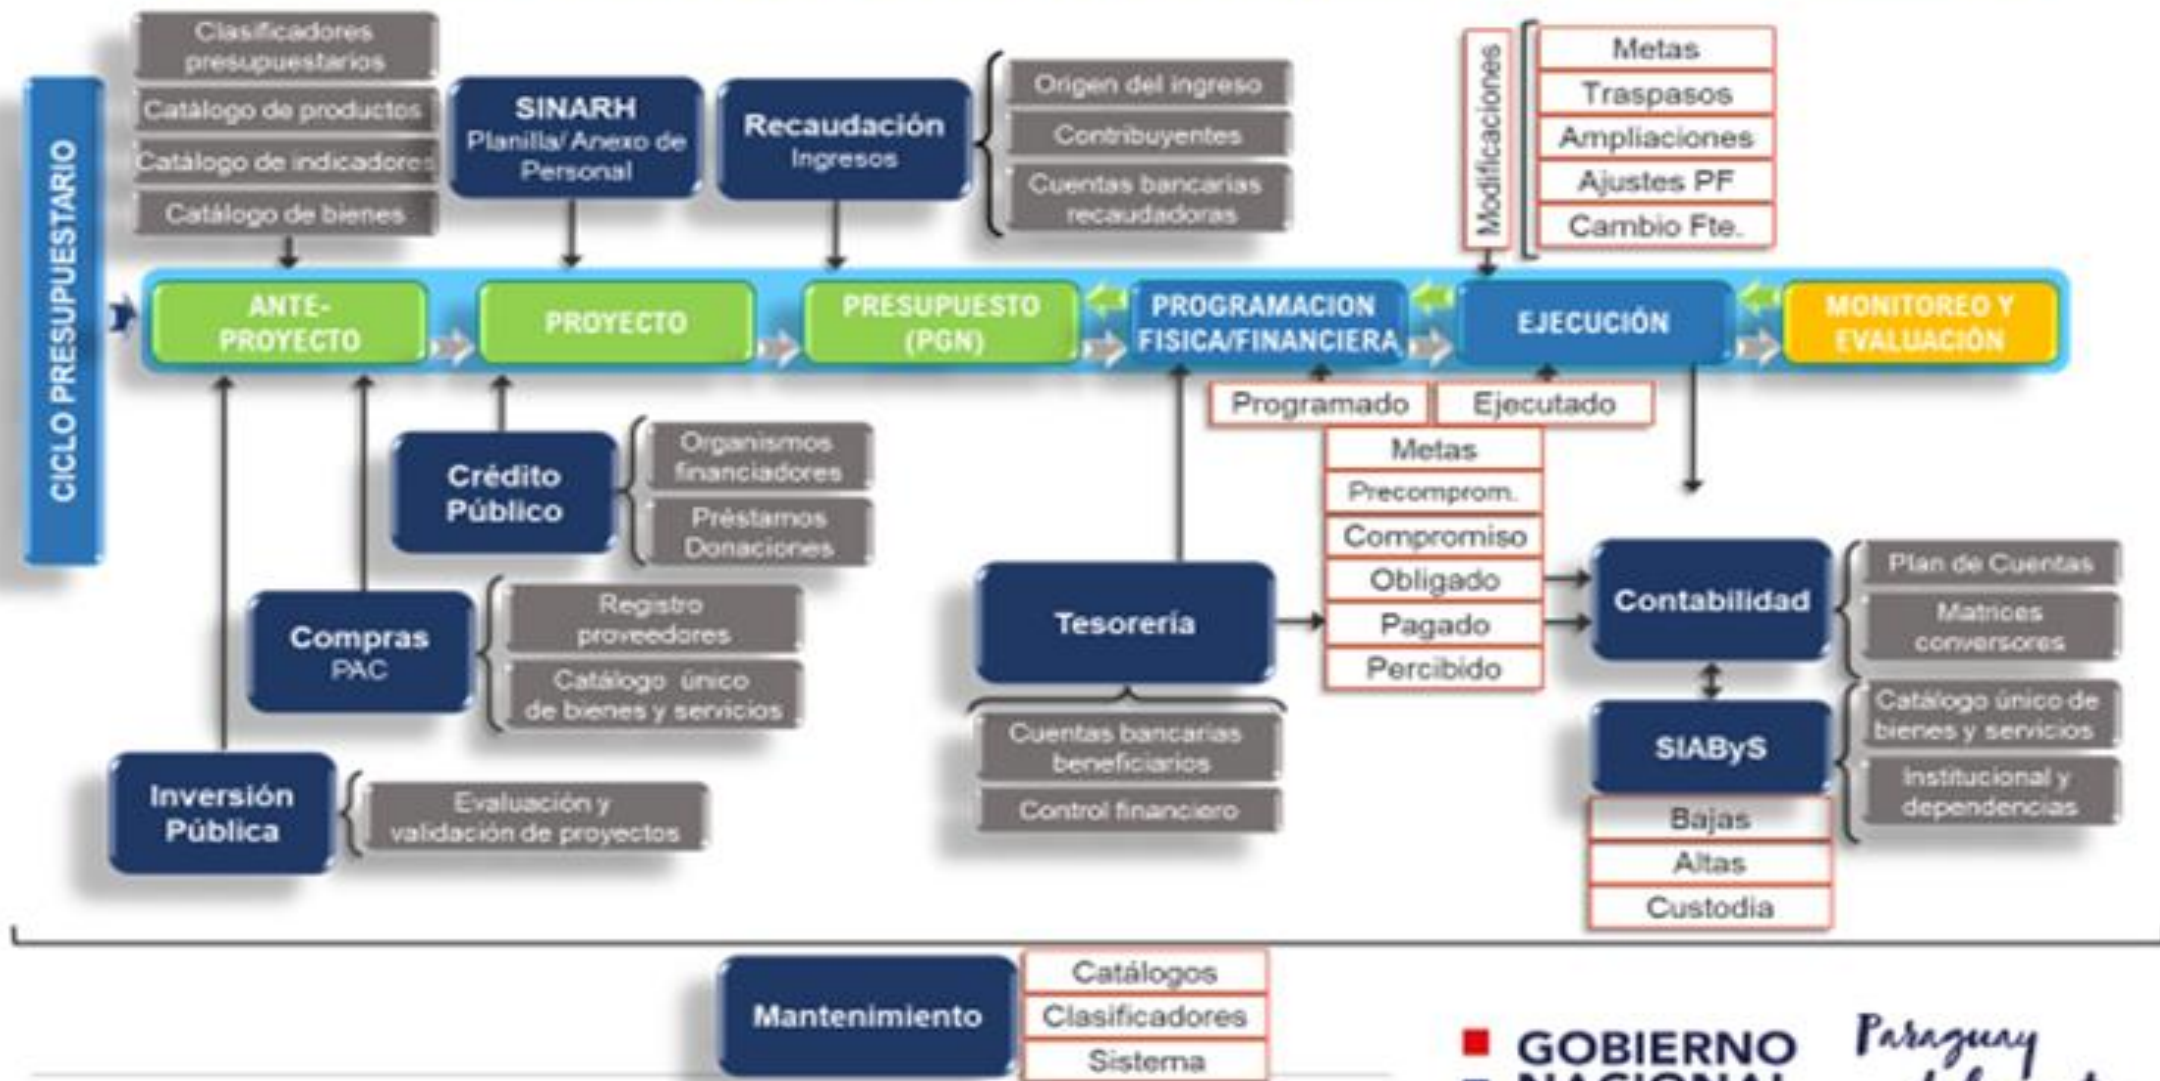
CICLO PRESUPUESTARIO

Clasificadores presupuestarios
Catálogo de productos
Catálogo de indicadores
Catálogo de bienes

SINARH
Planilla/ Anexo de Personal

Recaudación
Ingresos

Origen del ingreso
Contribuyentes
Cuentas bancarias recaudadoras

Modificaciones
Metas
Traspasos
Ampliaciones
Ajustes PF
Cambio Fte.

ANTE-PROYECTO
PROYECTO
PRESUPUESTO (PGN)
PROGRAMACION FISICA/FINANCIERA
EJECUCIÓN
MONITOREO Y EVALUACIÓN

Programado
Ejecutado
Metas
Precomprom.
Compromiso
Obligado
Pagado
Percibido

Crédito Público
Organismos financiadores
Préstamos Donaciones

Compras
PAC
Registro proveedores
Catálogo único de bienes y servicios

Inversión Pública
Evaluación y validación de proyectos

Tesorería
Cuentas bancarias beneficiarios
Control financiero

Contabilidad
Plan de Cuentas
Matrices conversores

SIAByS
Catálogo único de bienes y servicios
Institucional y dependencias
Bajas
Altas
Custodia

Mantenimiento
Catálogos
Clasificadores
Sistema

GOBIERNO NACIONAL
Paraguay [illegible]